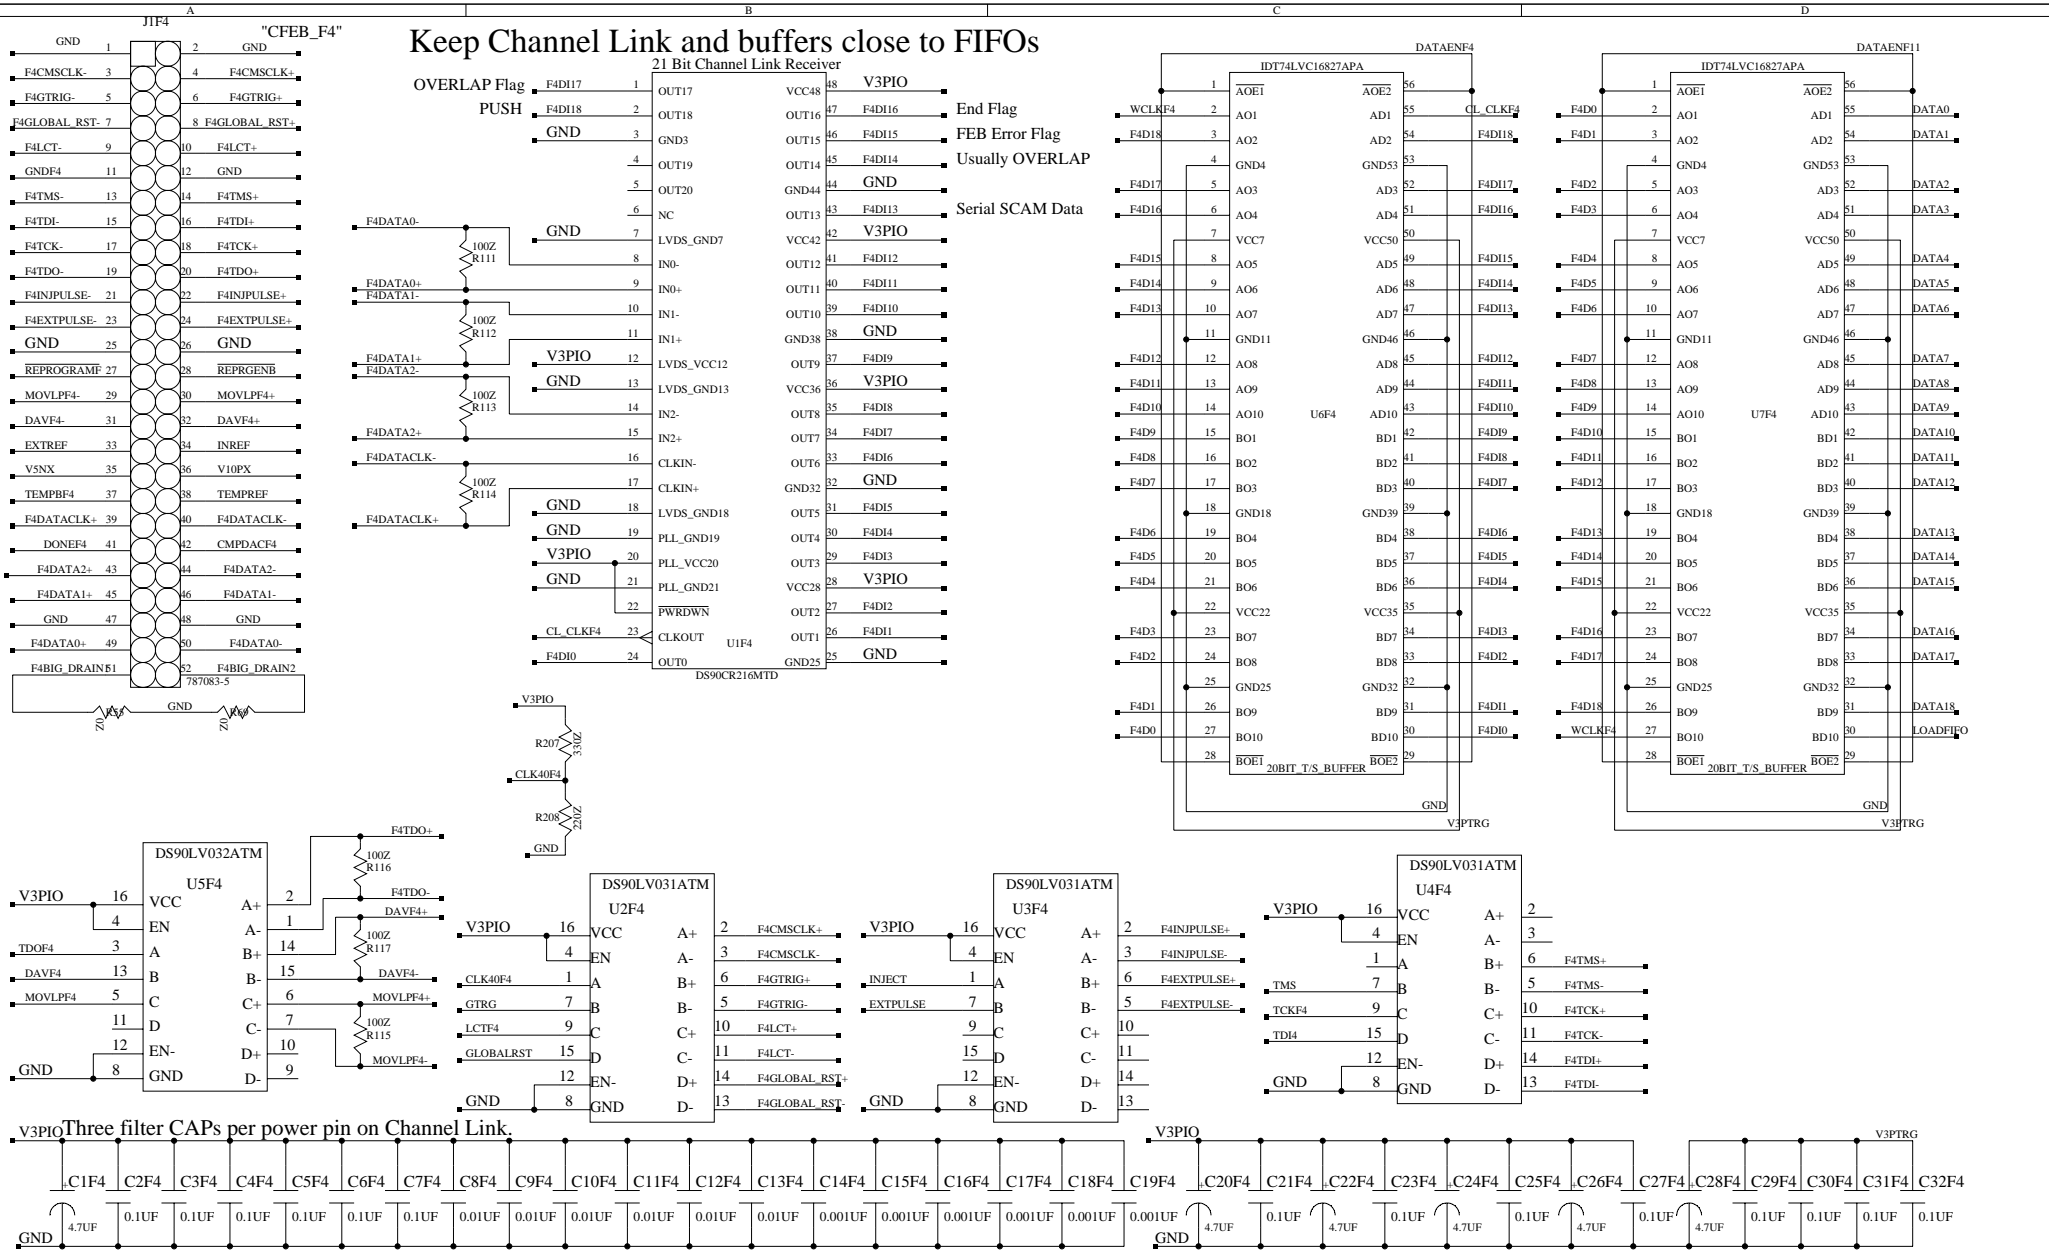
A B C D

J1F4 "CFEB_F4"

GND 1 2 GND
F4CMSCLK- 3 4 F4CMSCLK+
F4GTRIG- 5 6 F4GTRIG+
F4GLOBAL_RST- 7 8 F4GLOBAL_RST+
F4LCT- 9 10 F4LCT+
GNDF4 11 12 GND
F4TMS- 13 14 F4TMS+
F4TDI- 15 16 F4TDI+
F4TCK- 17 18 F4TCK+
F4TDO- 19 20 F4TDO+
F4INJPULSE- 21 22 F4INJPULSE+
F4EXTPULSE- 23 24 F4EXTPULSE+
GND 25 26 GND
$\overline{REPROGRAMF}$ 27 28 $\overline{REPRGENB}$
MOVLPF4- 29 30 MOVLPF4+
DAVF4- 31 32 DAVF4+
EXTREF 33 34 INREF
V5NX 35 36 V10PX
TEMPBF4 37 38 TEMPREF
F4DATACLK+ 39 40 F4DATACLK-
DONEF4 41 42 CMPDACF4
F4DATA2+ 43 44 F4DATA2-
F4DATA1+ 45 46 F4DATA1-
GND 47 48 GND
F4DATA0+ 49 50 F4DATA0-
F4BIG_DRAIN1 51 52 F4BIG_DRAIN2
787083-5
GND

Keep Channel Link and buffers close to FIFOs

21 Bit Channel Link Receiver
OVERLAP Flag F4DI17 1 OUT17 VCC48 48 V3PIO
PUSH F4DI18 2 OUT18 OUT16 47 F4DI16 End Flag
GND 3 GND3 OUT15 46 F4DI15 FEB Error Flag
4 OUT19 OUT14 45 F4DI14 Usually OVERLAP
5 OUT20 GND44 44 GND
6 NC OUT13 43 F4DI13 Serial SCAM Data
GND 7 LVDS_GND7 VCC42 42 V3PIO
F4DATA0- 100Z R111 8 IN0- OUT12 41 F4DI12
F4DATA0+ 9 IN0+ OUT11 40 F4DI11
F4DATA1- 10 IN1- OUT10 39 F4DI10
100Z R112 11 IN1+ GND38 38 GND
F4DATA1+ V3PIO 12 LVDS_VCC12 OUT9 37 F4DI9
F4DATA2- GND 13 LVDS_GND13 VCC36 36 V3PIO
100Z R113 14 IN2- OUT8 35 F4DI8
F4DATA2+ 15 IN2+ OUT7 34 F4DI7
F4DATACLK- 16 CLKIN- OUT6 33 F4DI6
100Z R114 17 CLKIN+ GND32 32 GND
F4DATACLK+ GND 18 LVDS_GND18 OUT5 31 F4DI5
GND 19 PLL_GND19 OUT4 30 F4DI4
V3PIO 20 PLL_VCC20 OUT3 29 F4DI3
GND 21 PLL_GND21 VCC28 28 V3PIO
22 $\overline{PWRDWN}$ OUT2 27 F4DI2
CL_CLKF4 23 CLKOUT U1F4 OUT1 26 F4DI1
F4DI0 24 OUT0 GND25 25 GND
DS90CR216MTD

V3PIO
R207 330Z
CLK40F4
R208 220Z
GND

DATAENF4
IDT74LVC16827APA
1 $\overline{AOE1}$ $\overline{AOE2}$ 56
WCLKF4 2 AO1 AD1 55 CL_CLKF4
F4DI18 3 AO2 AD2 54 F4DI18
4 GND4 GND53 53
F4DI17 5 AO3 AD3 52 F4DI17
F4DI16 6 AO4 AD4 51 F4DI16
7 VCC7 VCC50 50
F4DI15 8 AO5 AD5 49 F4DI15
F4DI14 9 AO6 AD6 48 F4DI14
F4DI13 10 AO7 AD7 47 F4DI13
11 GND11 GND46 46
F4DI12 12 AO8 AD8 45 F4DI12
F4DI11 13 AO9 AD9 44 F4DI11
F4DI10 14 AO10 U6F4 AD10 43 F4DI10
F4DI9 15 BO1 BD1 42 F4DI9
F4DI8 16 BO2 BD2 41 F4DI8
F4DI7 17 BO3 BD3 40 F4DI7
18 GND18 GND39 39
F4DI6 19 BO4 BD4 38 F4DI6
F4DI5 20 BO5 BD5 37 F4DI5
F4DI4 21 BO6 BD6 36 F4DI4
22 VCC22 VCC35 35
F4DI3 23 BO7 BD7 34 F4DI3
F4DI2 24 BO8 BD8 33 F4DI2
25 GND25 GND32 32
F4DI1 26 BO9 BD9 31 F4DI1
F4DI0 27 BO10 BD10 30 F4DI0
28 $\overline{BOE1}$ 20BIT_T/S_BUFFER $\overline{BOE2}$ 29
GND
V3PTRG

DATAENF11
IDT74LVC16827APA
1 $\overline{AOE1}$ $\overline{AOE2}$ 56
F4D0 2 AO1 AD1 55 DATA0
F4D1 3 AO2 AD2 54 DATA1
4 GND4 GND53 53
F4D2 5 AO3 AD3 52 DATA2
F4D3 6 AO4 AD4 51 DATA3
7 VCC7 VCC50 50
F4D4 8 AO5 AD5 49 DATA4
F4D5 9 AO6 AD6 48 DATA5
F4D6 10 AO7 AD7 47 DATA6
11 GND11 GND46 46
F4D7 12 AO8 AD8 45 DATA7
F4D8 13 AO9 AD9 44 DATA8
F4D9 14 AO10 U7F4 AD10 43 DATA9
F4D10 15 BO1 BD1 42 DATA10
F4D11 16 BO2 BD2 41 DATA11
F4D12 17 BO3 BD3 40 DATA12
18 GND18 GND39 39
F4D13 19 BO4 BD4 38 DATA13
F4D14 20 BO5 BD5 37 DATA14
F4D15 21 BO6 BD6 36 DATA15
22 VCC22 VCC35 35
F4D16 23 BO7 BD7 34 DATA16
F4D17 24 BO8 BD8 33 DATA17
25 GND25 GND32 32
F4D18 26 BO9 BD9 31 DATA18
WCLKF4 27 BO10 BD10 30 LOADFIFO
28 $\overline{BOE1}$ 20BIT_T/S_BUFFER $\overline{BOE2}$ 29
GND
V3PTRG

DS90LV032ATM
U5F4
V3PIO 16 VCC A+ 2 F4TDO+
4 EN A- 1 100Z R116 F4TDO-
TDOF4 3 A B+ 14 DAVF4+
DAVF4 13 B B- 15 100Z R117 DAVF4-
MOVLPF4 5 C C+ 6 MOVLPF4+
11 D C- 7 100Z R115
12 EN- D+ 10 MOVLPF4-
GND 8 GND D- 9

DS90LV031ATM
U2F4
V3PIO 16 VCC A+ 2 F4CMSCLK+
4 EN A- 3 F4CMSCLK-
CLK40F4 1 A B+ 6 F4GTRIG+
GTRG 7 B B- 5 F4GTRIG-
LCTF4 9 C C+ 10 F4LCT+
GLOBALRST 15 D C- 11 F4LCT-
12 EN- D+ 14 F4GLOBAL_RST+
GND 8 GND D- 13 F4GLOBAL_RST-

DS90LV031ATM
U3F4
V3PIO 16 VCC A+ 2 F4INJPULSE+
4 EN A- 3 F4INJPULSE-
INJECT 1 A B+ 6 F4EXTPULSE+
EXTPULSE 7 B B- 5 F4EXTPULSE-
9 C C+ 10
15 D C- 11
12 EN- D+ 14
GND 8 GND D- 13

DS90LV031ATM
U4F4
V3PIO 16 VCC A+ 2
4 EN A- 3
1 A B+ 6 F4TMS+
TMS 7 B B- 5 F4TMS-
TCKF4 9 C C+ 10 F4TCK+
TDI4 15 D C- 11 F4TCK-
12 EN- D+ 14 F4TDI+
GND 8 GND D- 13 F4TDI-

V3PIO Three filter CAPs per power pin on Channel Link.
C1F4 4.7UF C2F4 0.1UF C3F4 0.1UF C4F4 0.1UF C5F4 0.1UF C6F4 0.1UF C7F4 0.1UF C8F4 0.01UF C9F4 0.01UF C10F4 0.01UF C11F4 0.01UF C12F4 0.01UF C13F4 0.01UF C14F4 0.001UF C15F4 0.001UF C16F4 0.001UF C17F4 0.001UF C18F4 0.001UF C19F4 0.001UF
GND

V3PIO V3PTRG
C20F4 4.7UF C21F4 0.1UF C22F4 4.7UF C23F4 0.1UF C24F4 4.7UF C25F4 0.1UF C26F4 4.7UF C27F4 0.1UF C28F4 4.7UF C29F4 0.1UF C30F4 0.1UF C31F4 0.1UF C32F4 0.1UF
GND